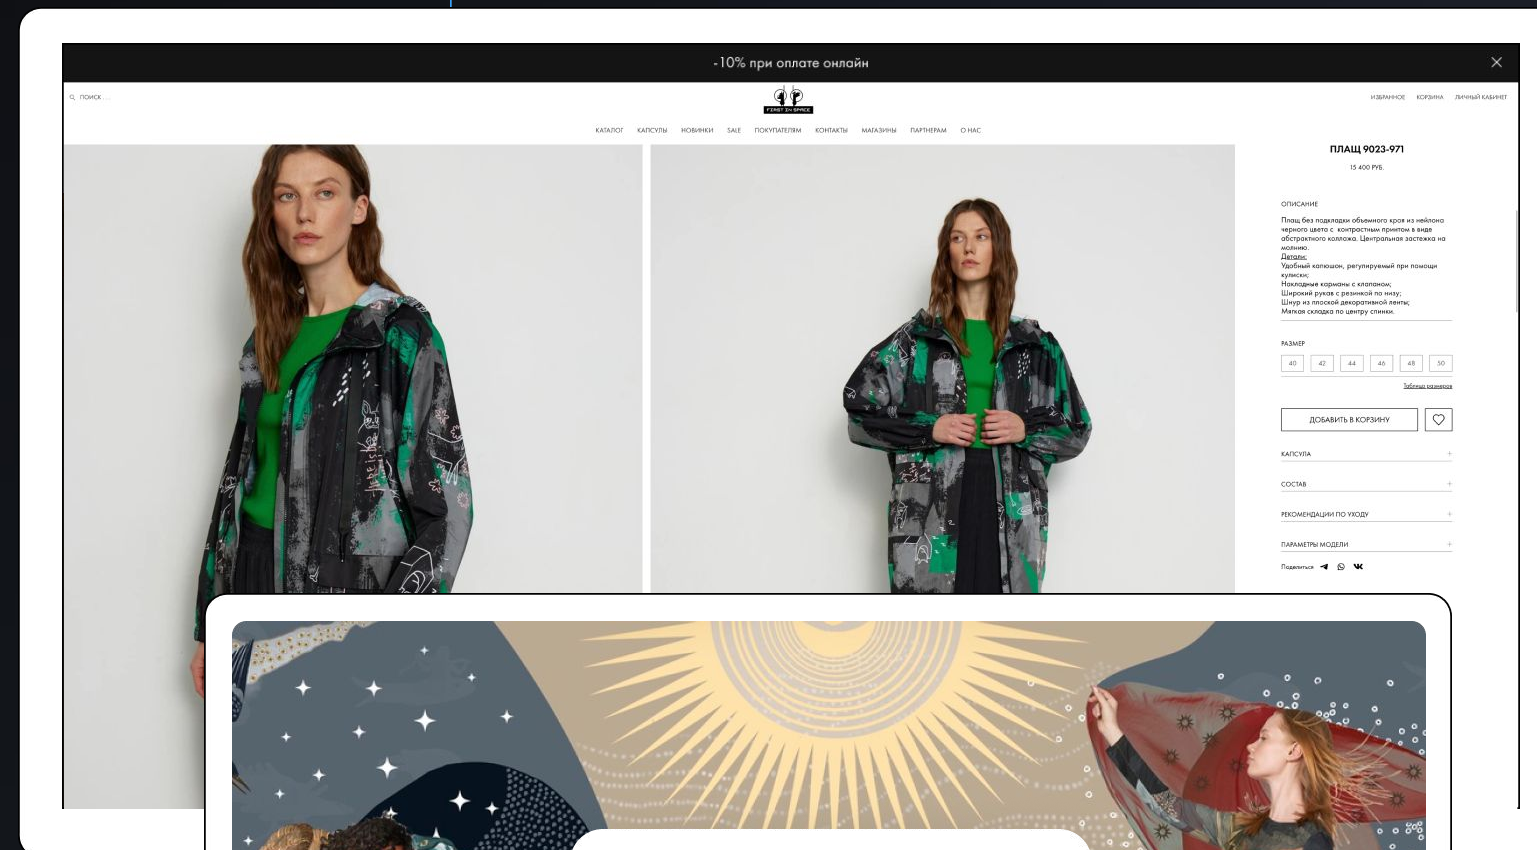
-10% при оплате онлайн

ПОИСК...

FIRST IN SPACE

ИЗБРАННОЕ КОРЗИНА ЛИЧНЫЙ КАБИНЕТ

КАТАЛОГ КАПСУЛЫ НОВИНКИ SALE ПОКУПАТЕЛЯМ КОНТАКТЫ МАГАЗИНЫ ПАРТНЕРАМ О НАС

ПЛАЩ 9023-971

15 400 РУБ.

ОПИСАНИЕ

Плащ без подкладки объемного кроя из нейлона черного цвета с контрастным принтом в виде абстрактного коллажа. Центральная застежка на молнию.
Детали:
Удобный капюшон, регулируемый при помощи кулиски;
Накладные карманы с клапаном;
Широкий рукав с резинкой по низу;
Шнур из плоской декоративной ленты;
Мягкая складка по центру спинки.

РАЗМЕР

40 42 44 46 48 50

Таблица размеров

ДОБАВИТЬ В КОРЗИНУ

КАПСУЛА

СОСТАВ

РЕКОМЕНДАЦИИ ПО УХОДУ

ПАРАМЕТРЫ МОДЕЛИ

Поделиться